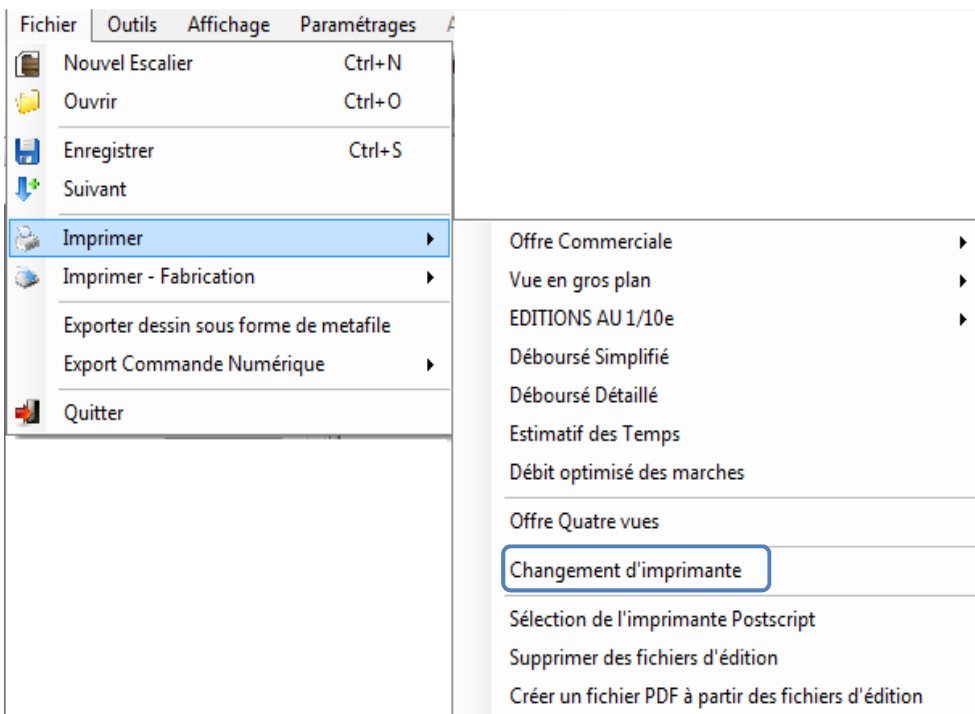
Fichier Outils Affichage Paramétrages

Nouvel Escalier Ctrl+N
Ouvrir Ctrl+O
Enregistrer Ctrl+S
Suivant
Imprimer
Imprimer - Fabrication
Exporter dessin sous forme de metafile
Export Commande Numérique
Quitter

Offre Commerciale
Vue en gros plan
EDITIONS AU 1/10e
Déboursé Simplifié
Déboursé Détaillé
Estimatif des Temps
Débit optimisé des marches
Offre Quatre vues
Changement d'imprimante
Sélection de l'imprimante Postscript
Supprimer des fichiers d'édition
Créer un fichier PDF à partir des fichiers d'édition